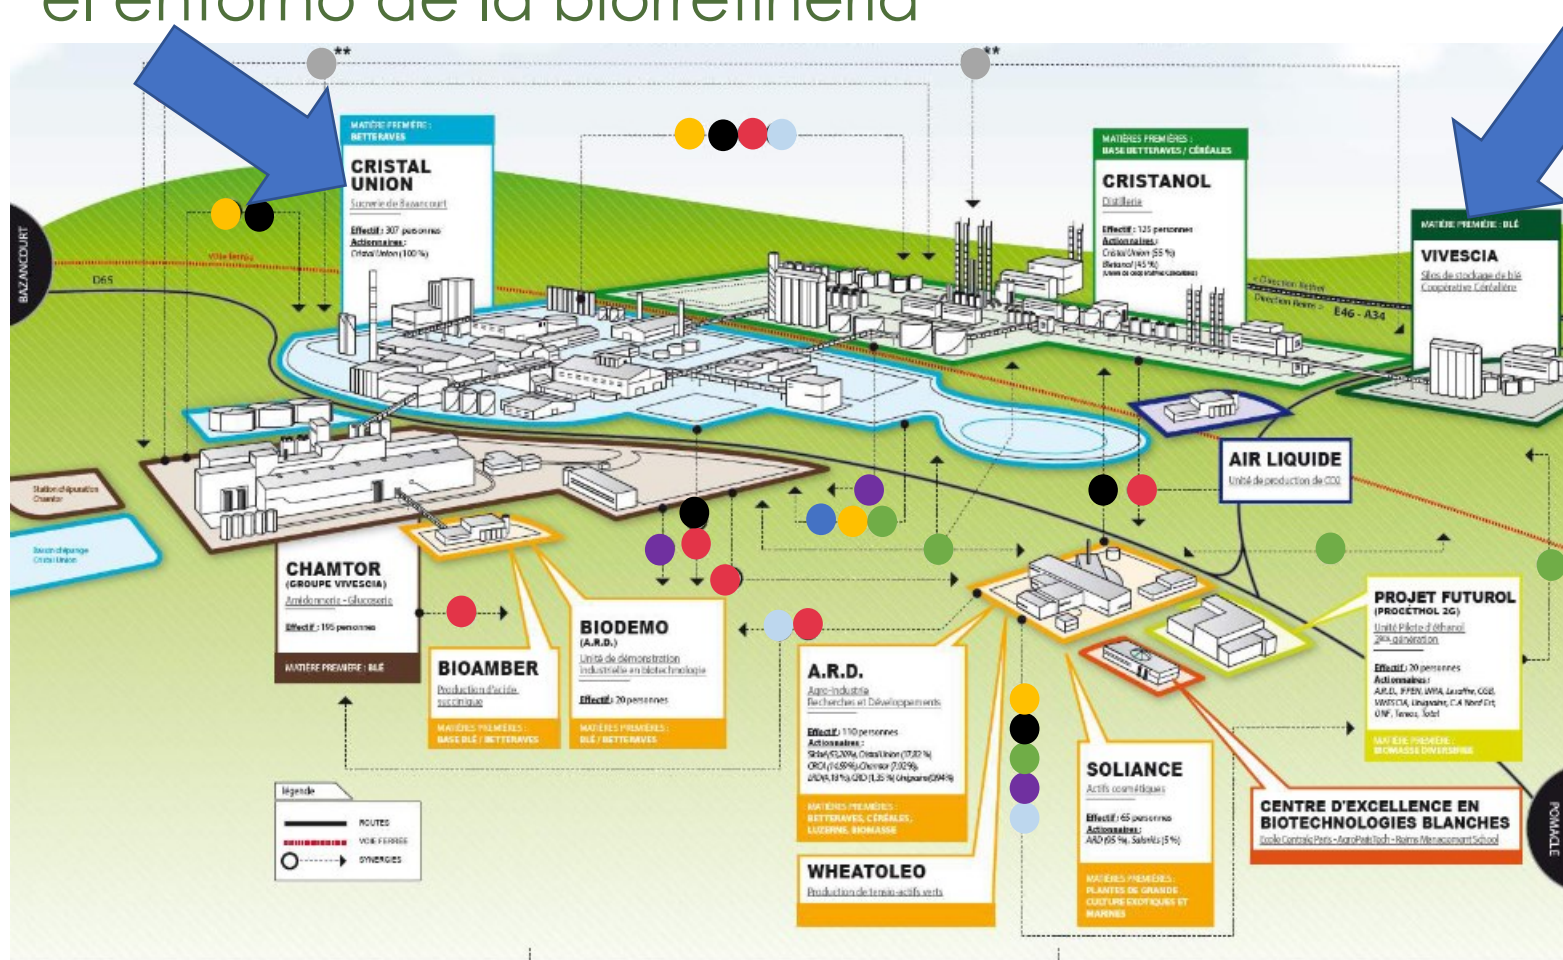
el entorno de la biorrefinería

BAZANCOURT

D65

Voie ferrée

MATIÈRE PREMIÈRE : BETTERAVES
CRISTAL UNION
Sucrerie de Bazancourt
Effectif : 307 personnes
Actionnaires :
Cristal Union (100 %)

MATIÈRES PREMIÈRES : BASE BETTERAVES / CÉRÉALES
CRISTANOL
Distillerie
Effectif : 125 personnes
Actionnaires :
Cristal Union (55 %)
Bétanol (45 %)

< Direction Rethel
Direction Reims >
E46 - A34

MATIÈRE PREMIÈRE : BLÉ
VIVESCIA
Silos de stockage de blé
Coopérative Céréalière

Station d'épuration Chamtor

Bassin d'épandage Cristal Union

CHAMTOR
(GROUPE VIVESCIA)
Amidonnerie - Glucoserie
Effectif : 195 personnes
MATIÈRE PREMIÈRE : BLÉ

AIR LIQUIDE
Unité de production de CO2

BIOAMBER
Production d'acide succinique
MATIÈRES PREMIÈRES : BASE BLÉ / BETTERAVES

BIODEMO
(A.R.D.)
Unité de démonstration industrielle en biotechnologie
Effectif : 20 personnes
MATIÈRES PREMIÈRES : BLÉ / BETTERAVES

A.R.D.
Agro-Industrie Recherches et Développements
Effectif : 110 personnes
Actionnaires :
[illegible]
MATIÈRES PREMIÈRES : BETTERAVES, CÉRÉALES, LUZERNE, BIOMASSE

PROJET FUTUROL
(PROCÉTHOL 2G)
Unité Pilote d'éthanol 2ème génération
Effectif : 20 personnes
Actionnaires :
A.R.D., IFPEN, INRA, Lesaffre, ONF, Tereos, Total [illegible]
MATIÈRE PREMIÈRE : BIOMASSE DIVERSIFIÉE

SOLIANCE
Actifs cosmétiques
Effectif : 65 personnes
Actionnaires :
ARD (95 %), Salvelis (5 %)
MATIÈRES PREMIÈRES : PLANTES DE GRANDE CULTURE EXOTIQUES ET MARINES

CENTRE D'EXCELLENCE EN BIOTECHNOLOGIES BLANCHES
Ecole Centrale Paris - AgroParisTech - Reims Management School

WHEATOLEO
Production de tensio-actifs verts

légende
ROUTES
VOIE FERRÉE
SYNERGIES

POMACLE